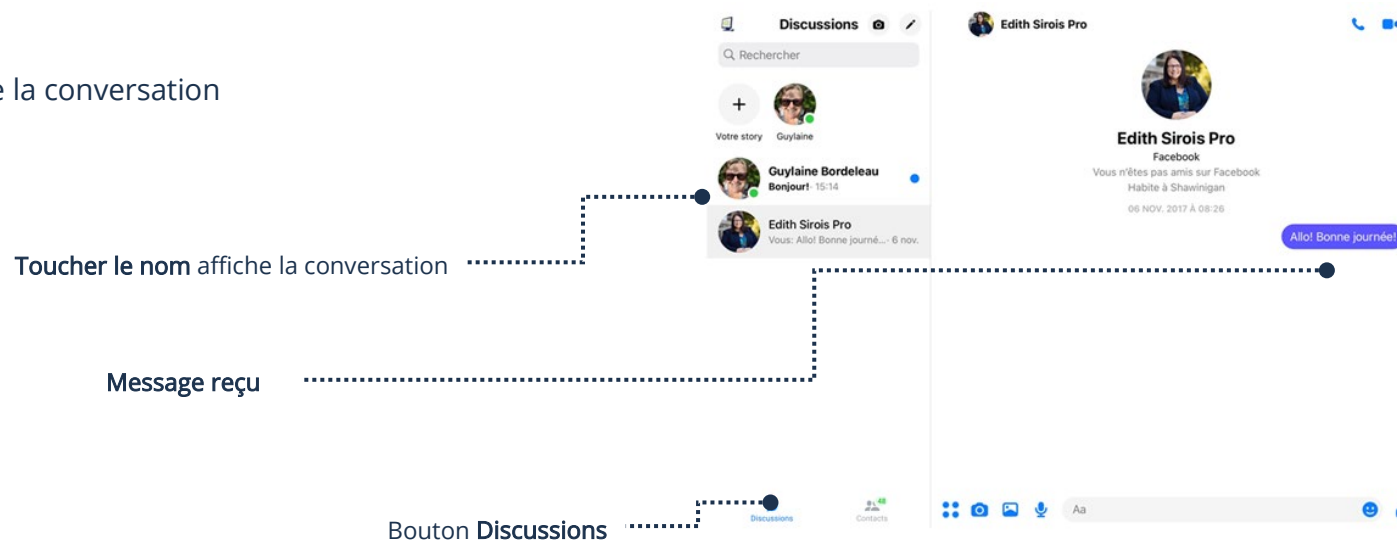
e la conversation

Toucher le nom affiche la conversation

Message reçu

Bouton Discussions

Discussions

Rechercher

+

Votre story

Guylaine

Guylaine Bordeleau

Bonjour! · 15:14

Edith Sirois Pro

Vous: Allo! Bonne journé... · 6 nov.

Discussions

48

Contacts

Edith Sirois Pro

Edith Sirois Pro

Facebook

Vous n'êtes pas amis sur Facebook

Habite à Shawinigan

06 NOV. 2017 À 08:26

Allo! Bonne journée!

Aa